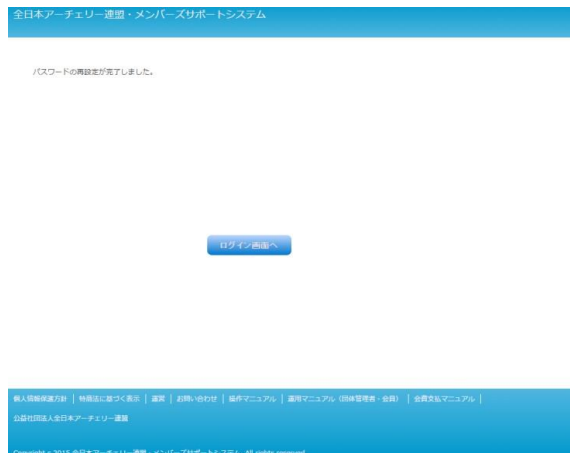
全日本アーチェリー連盟・メンバーズサポートシステム

パスワードの再設定が完了しました。

ログイン画面へ

個人情報保護方針 ｜ 特商法に基づく表示 ｜ 規約 ｜ お問い合わせ ｜ 操作マニュアル ｜ 運用マニュアル（団体管理者・会員） ｜ 会費支払マニュアル ｜

公益社団法人全日本アーチェリー連盟

Copyright © 2015 全日本アーチェリー連盟・メンバーズサポートシステム All rights reserved.